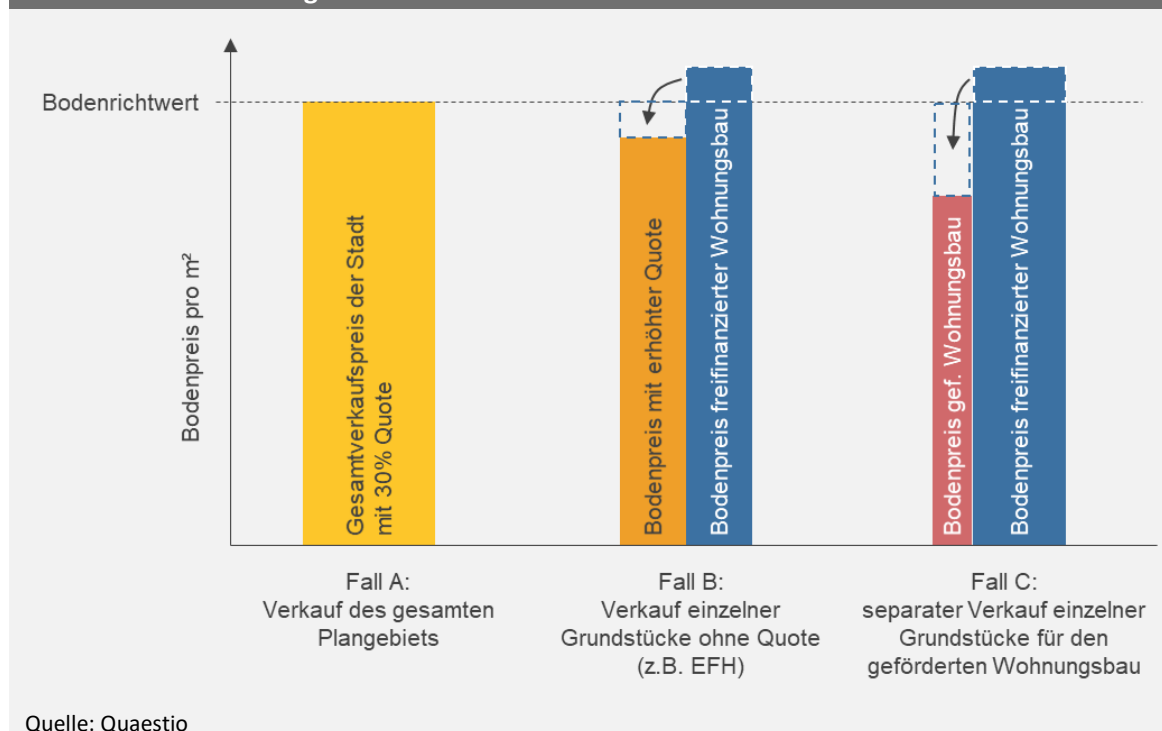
Bodenrichtwert

Bodenpreis pro m²

Gesamtverkaufspreis der Stadt mit 30% Quote

Bodenpreis mit erhöhter Quote

Bodenpreis freifinanzierter Wohnungsbau

Bodenpreis gef. Wohnungsbau

Bodenpreis freifinanzierter Wohnungsbau

Fall A:
Verkauf des gesamten Plangebiets

Fall B:
Verkauf einzelner Grundstücke ohne Quote (z.B. EFH)

Fall C:
separater Verkauf einzelner Grundstücke für den geförderten Wohnungsbau

Quelle: Quaestio